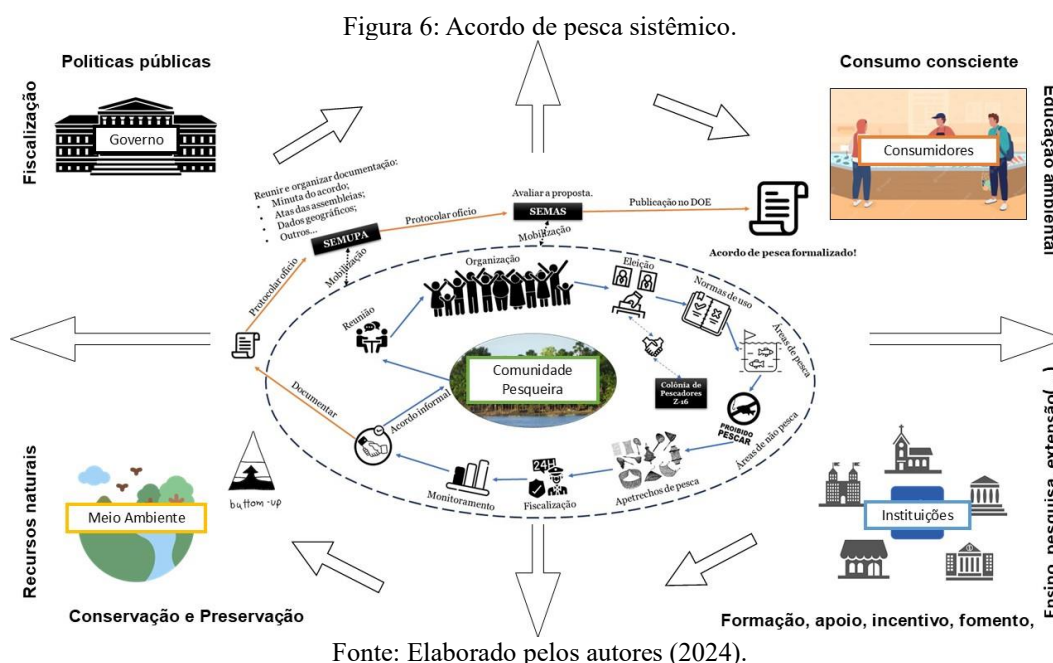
Figura 6: Acordo de pesca sistêmico.

Politicas públicas

Fiscalização

Governo

Consumo consciente

Educação ambiental

Consumidores

Reunir e organizar documentação:
• Minuta do acordo;
• Atas das assembleias;
• Dados geográficos;
• Outros...

SEMUPA

Protocolar ofício

Avaliar a proposta.

SEMAS

Publicação no DOE

Acordo de pesca formalizado!

Mobilização

Mobilização

Protocolar ofício

Organização

Eleição

Normas de uso

Áreas de pesca

Reunião

Comunidade Pesqueira

Colônia de Pescadores Z-16

PROIBIDO PESCAR

Documentar

Acordo informal

Áreas de não pesca

Monitoramento

24H

Fiscalização

Apetrechos de pesca

buttom-up

Recursos naturais

Meio Ambiente

Conservação e Preservação

Instituições

Ensino, pesquisa, extensão( )

Formação, apoio, incentivo, fomento,

Fonte: Elaborado pelos autores (2024).